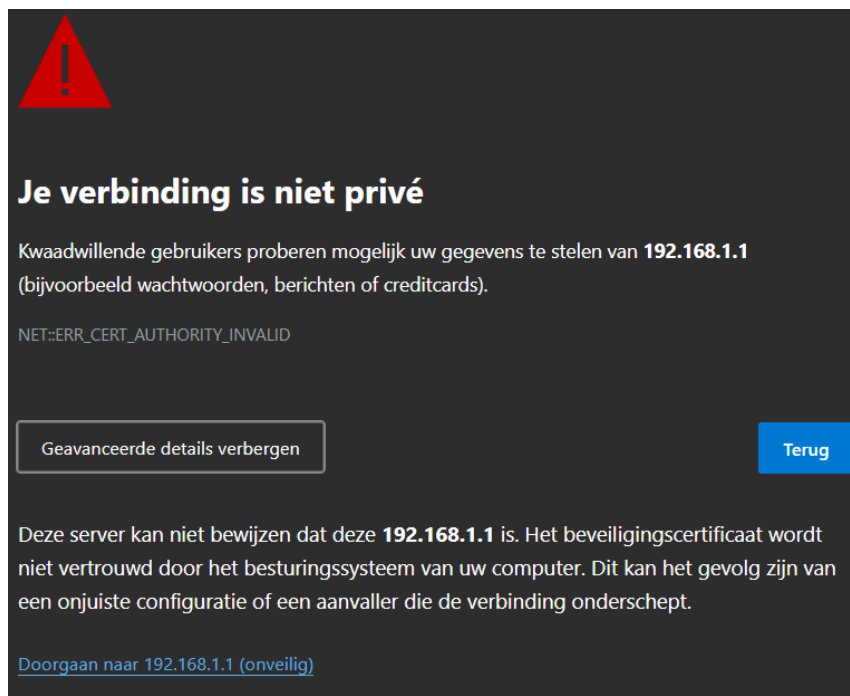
Je verbinding is niet privé

Kwaadwillende gebruikers proberen mogelijk uw gegevens te stelen van 192.168.1.1 (bijvoorbeeld wachtwoorden, berichten of creditcards).

NET::ERR_CERT_AUTHORITY_INVALID

Geavanceerde details verbergen

Terug

Deze server kan niet bewijzen dat deze 192.168.1.1 is. Het beveiligingscertificaat wordt niet vertrouwd door het besturingssysteem van uw computer. Dit kan het gevolg zijn van een onjuiste configuratie of een aanvaller die de verbinding onderschept.

Doorgaan naar 192.168.1.1 (onveilig)